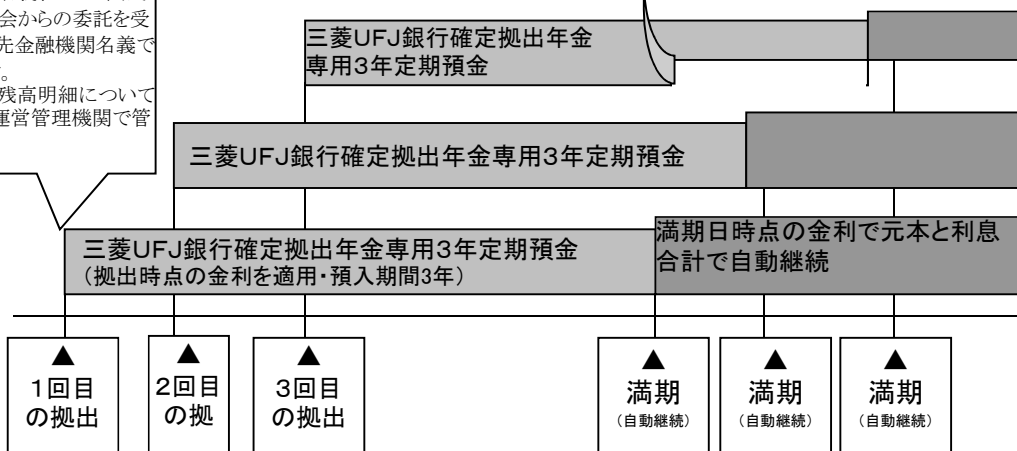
会からの委託を受
先金融機関名義で
。
残高明細について
運営管理機関で管

三菱UFJ銀行確定拠出年金
専用3年定期預金

三菱UFJ銀行確定拠出年金専用3年定期預金

三菱UFJ銀行確定拠出年金専用3年定期預金
（拠出時点の金利を適用・預入期間3年）

満期日時点の金利で元本と利息合計で自動継続

▲
1回目
の拠出

▲
2回目
の拠

▲
3回目
の拠出

▲
満期
（自動継続）

▲
満期
（自動継続）

▲
満期
（自動継続）